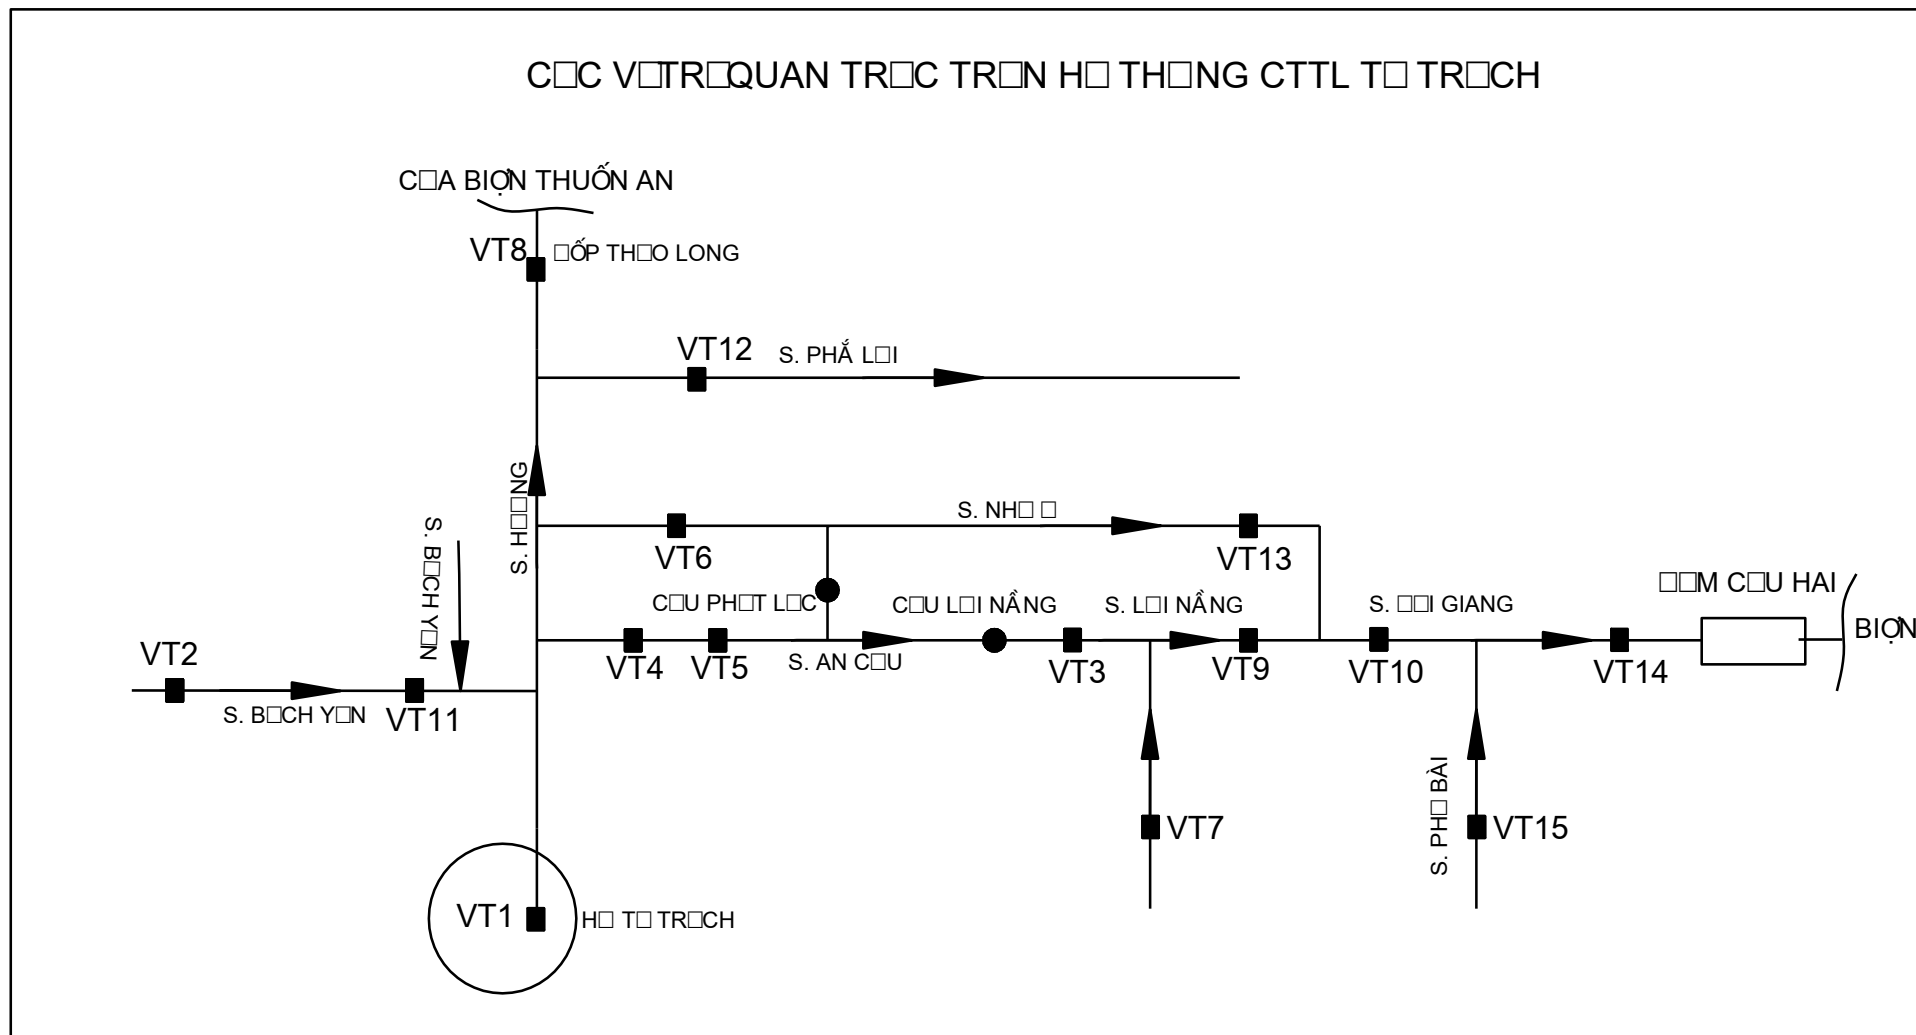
C□C V□TR□QUAN TR□C TR□N H□ TH□NG CTTL T□ TR□CH

C□A BIỌN THUỐN AN

VT8 □ỐP TH□O LONG

VT12 S. PHẮ L□I

S. H□□NG

S. B□CH Y□N

S. NH□ □

VT6

VT13

C□U PH□T L□C

C□U L□I NẦNG

S. L□I NẦNG

S. □□I GIANG

□□M C□U HAI

BIỌN

VT2

VT4

VT5

S. AN C□U

VT3

VT9

VT10

VT14

S. B□CH Y□N

VT11

VT7

S. PH□ BÀI

VT15

VT1

H□ T□ TR□CH